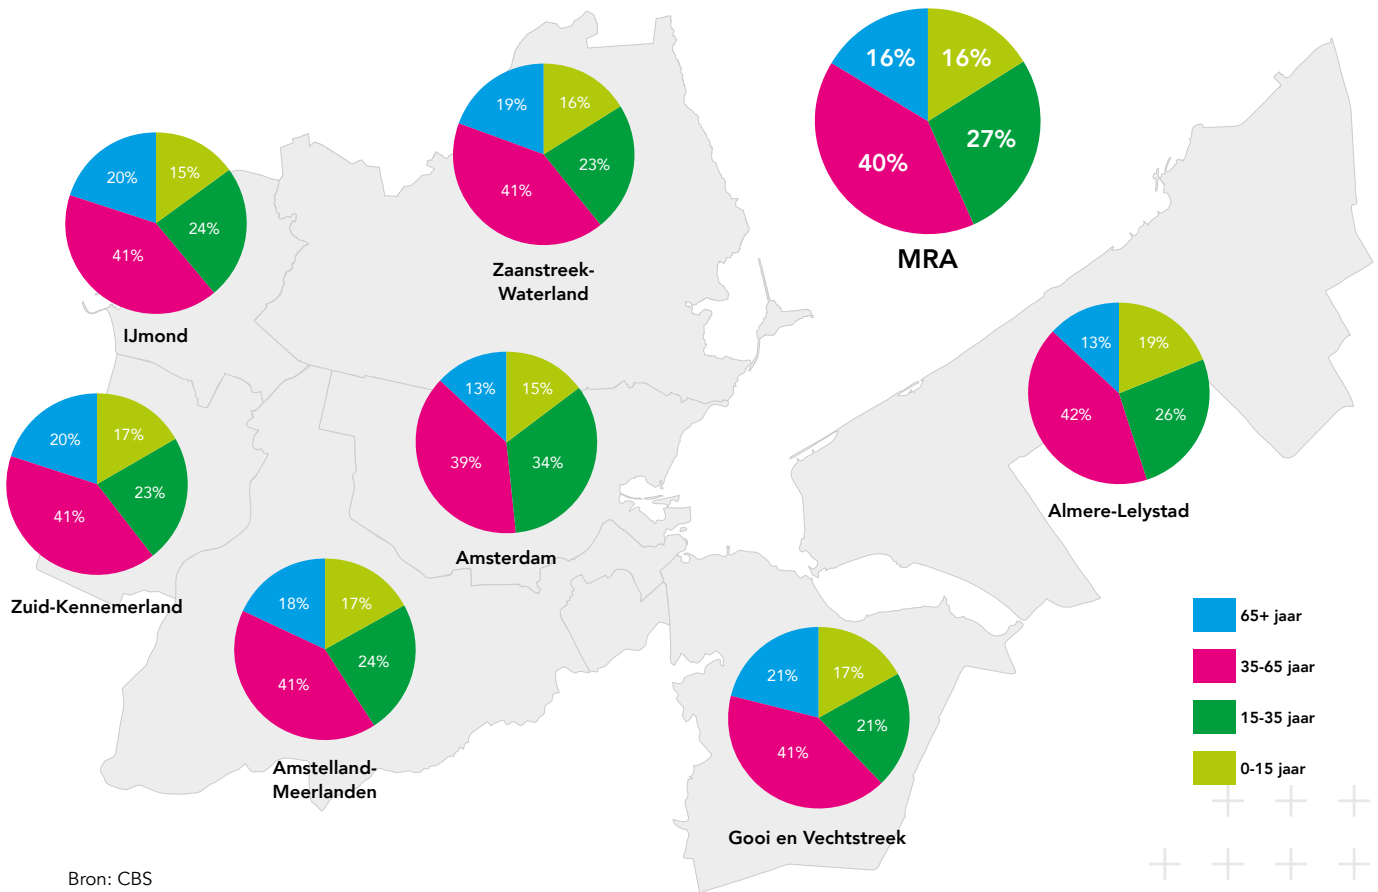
16%
16%
27%
40%
MRA

19%
16%
23%
41%
Zaanstreek-Waterland

20%
15%
24%
41%
IJmond

13%
19%
26%
42%
Almere-Lelystad

13%
15%
34%
39%
Amsterdam

20%
17%
23%
41%
Zuid-Kennemerland

18%
17%
24%
41%
Amstelland-Meerlanden

21%
17%
21%
41%
Gooi en Vechtstreek

65+ jaar
35-65 jaar
15-35 jaar
0-15 jaar

Bron: CBS